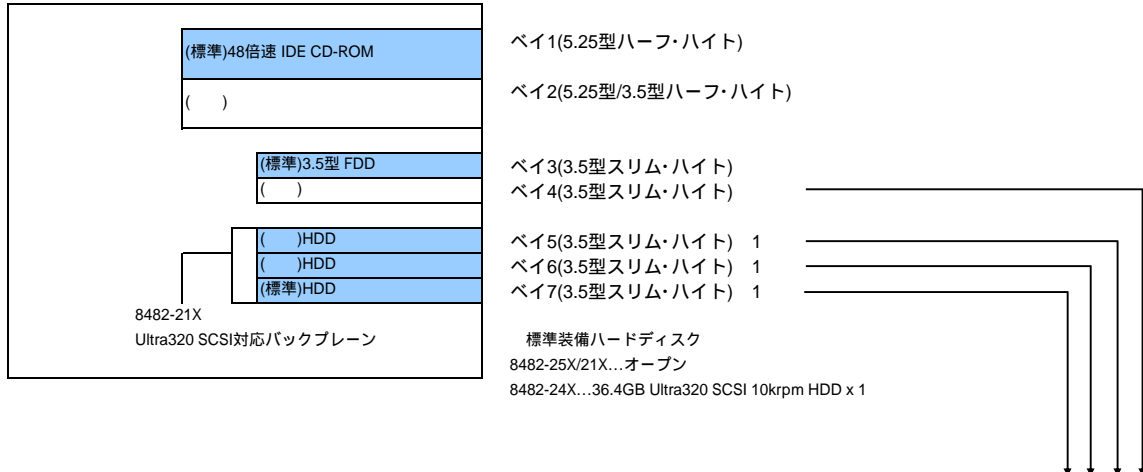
(標準)48倍速 IDE CD-ROM

(　)

(標準)3.5型 FDD

(　)

(　)HDD

(　)HDD

(標準)HDD

8482-21X

Ultra320 SCSI対応バックプレーン

ベイ1(5.25型ハーフ･ハイト)

ベイ2(5.25型/3.5型ハーフ･ハイト)

ベイ3(3.5型スリム･ハイト)

ベイ4(3.5型スリム･ハイト)

ベイ5(3.5型スリム･ハイト) 1

ベイ6(3.5型スリム･ハイト) 1

ベイ7(3.5型スリム･ハイト) 1

標準装備ハードディスク

8482-25X/21X…オープン

8482-24X…36.4GB Ultra320 SCSI 10krpm HDD x 1